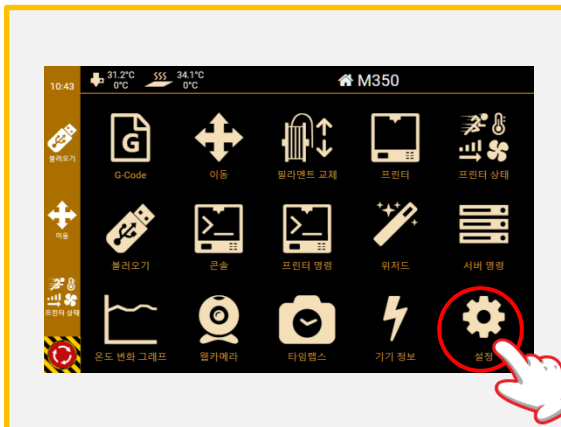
10:43
31.2°C
0°C
34.1°C
0°C
M350

불러오기
이동
프린터 상태

G
G-Code
이동
필라멘트 교체
프린터
프린터 상태
불러오기
콘솔
프린터 명령
위저드
서버 명령
온도 변화 그래프
웹카메라
타임랩스
기기 정보
설정